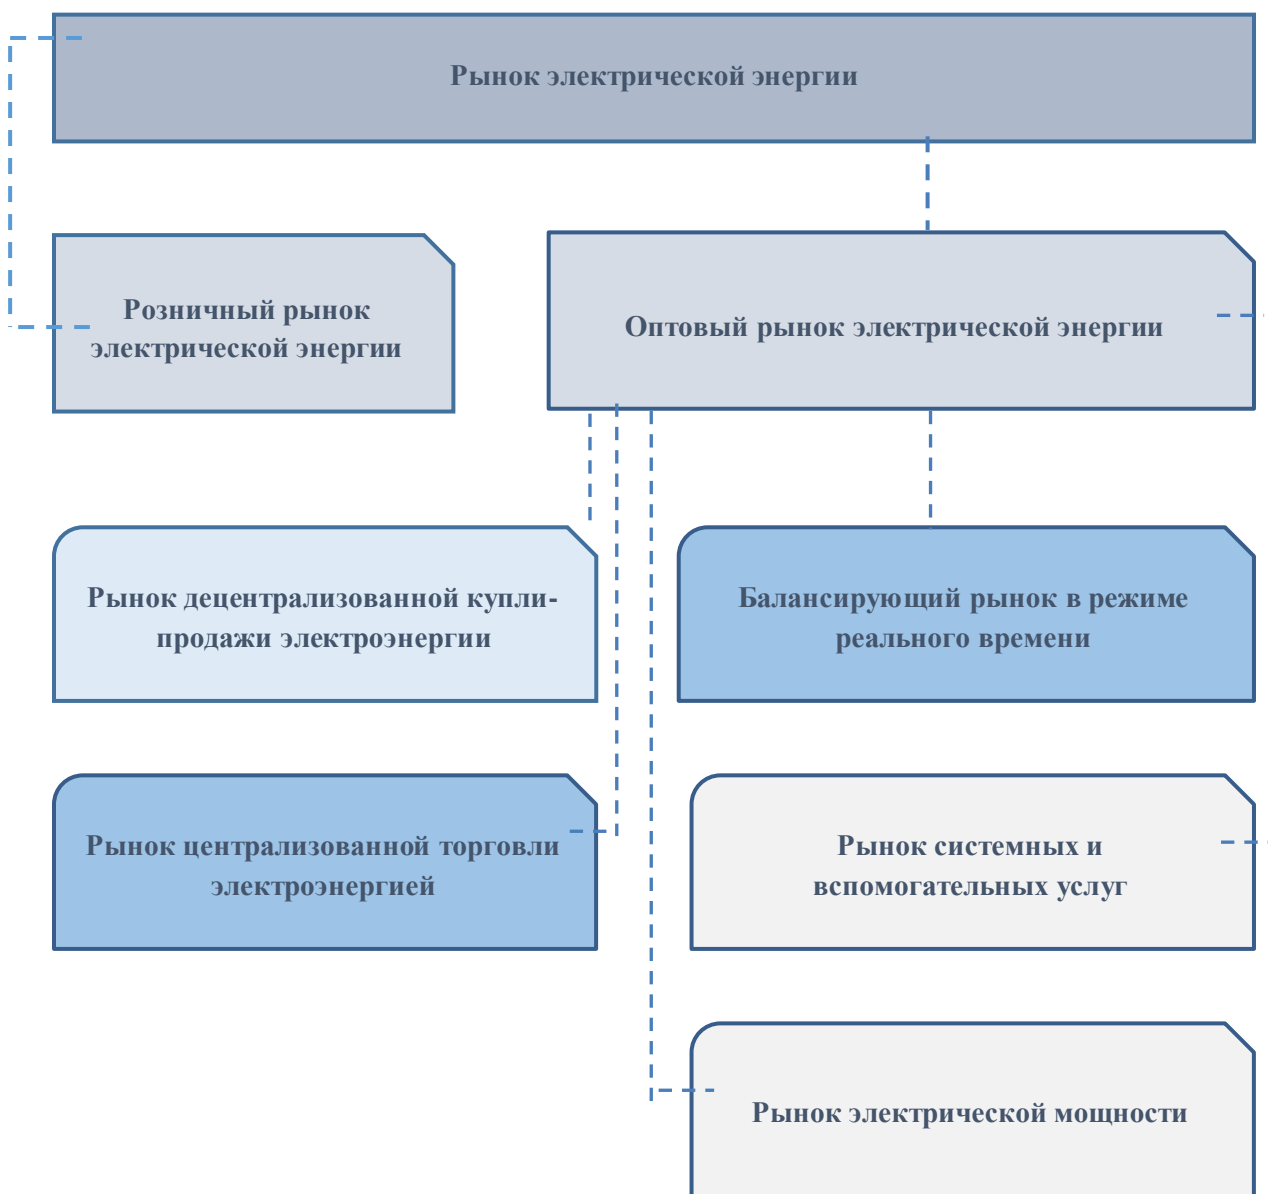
Рынок электрической энергии

Розничный рынок электрической энергии

Оптовый рынок электрической энергии

Рынок децентрализованной купли-продажи электроэнергии

Балансирующий рынок в режиме реального времени

Рынок централизованной торговли электроэнергией

Рынок системных и вспомогательных услуг

Рынок электрической мощности